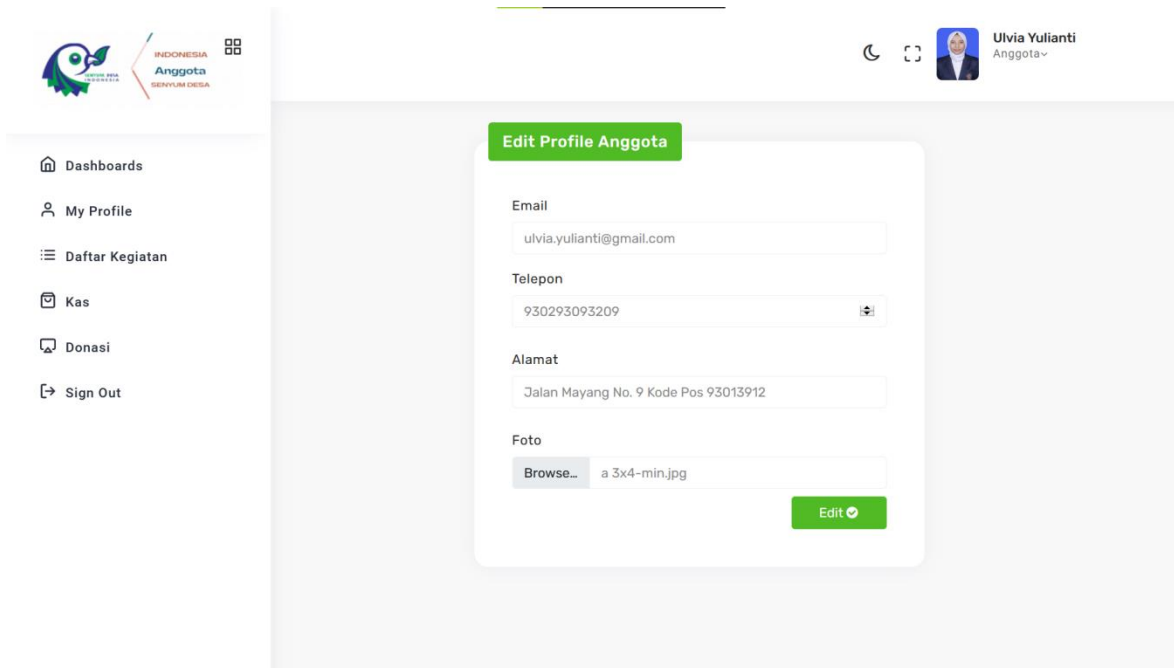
INDONESIA
Anggota
SENYUM DESA

Ulvia Yulianti
Anggota

Dashboards
My Profile
Daftar Kegiatan
Kas
Donasi
Sign Out

Edit Profile Anggota

Email
ulvia.yulianti@gmail.com

Telepon
930293093209

Alamat
Jalan Mayang No. 9 Kode Pos 93013912

Foto
Browse... a 3x4-min.jpg

Edit